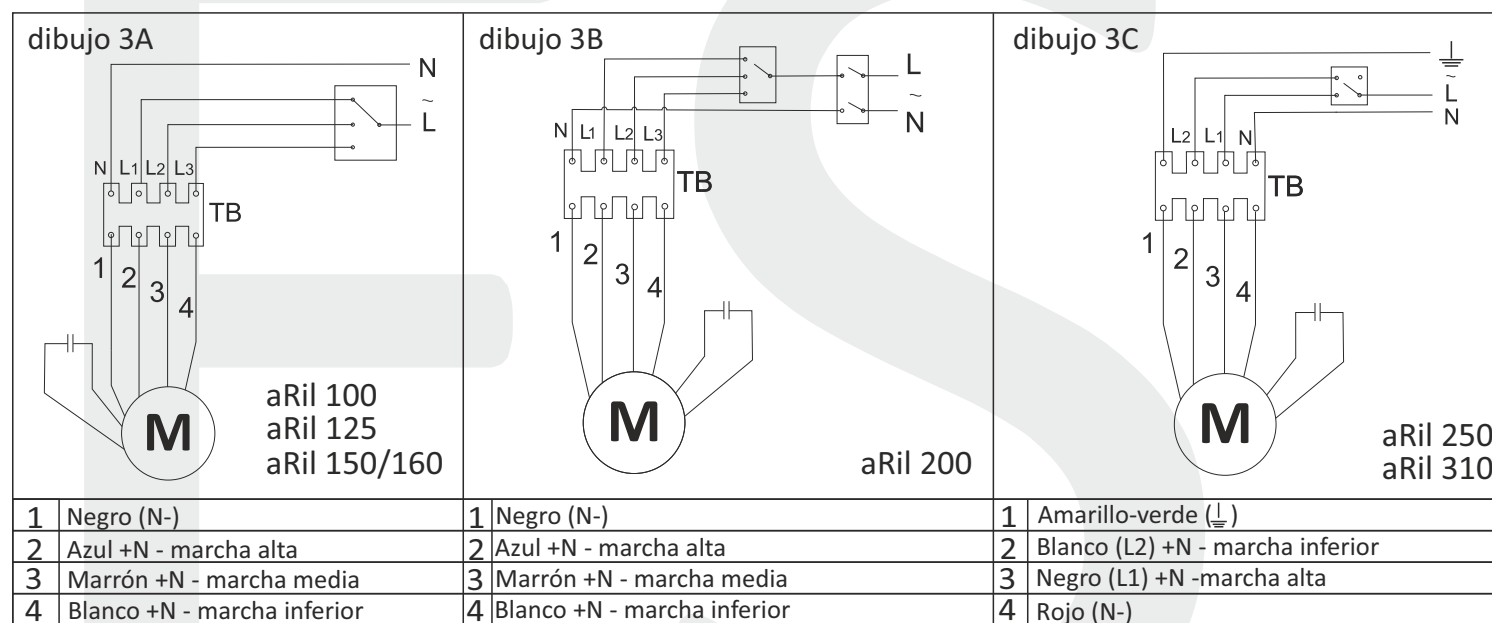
dibujo 3A

N
~
L
N L1 L2 L3
TB
1 2 3 4
M
aRil 100
aRil 125
aRil 150/160

dibujo 3B

L
~
N
N L1 L2 L3
TB
1 2 3 4
M
aRil 200

dibujo 3C

⏚
~
L
N
L2 L1 N
TB
1 2 3 4
M
aRil 250
aRil 310

| 1 | Negro (N-) | 1 | Negro (N-) | 1 | Amarillo-verde (⏚) |
|---|---|---|---|---|---|
| 2 | Azul +N - marcha alta | 2 | Azul +N - marcha alta | 2 | Blanco (L2) +N - marcha inferior |
| 3 | Marrón +N - marcha media | 3 | Marrón +N - marcha media | 3 | Negro (L1) +N -marcha alta |
| 4 | Blanco +N - marcha inferior | 4 | Blanco +N - marcha inferior | 4 | Rojo (N-) |